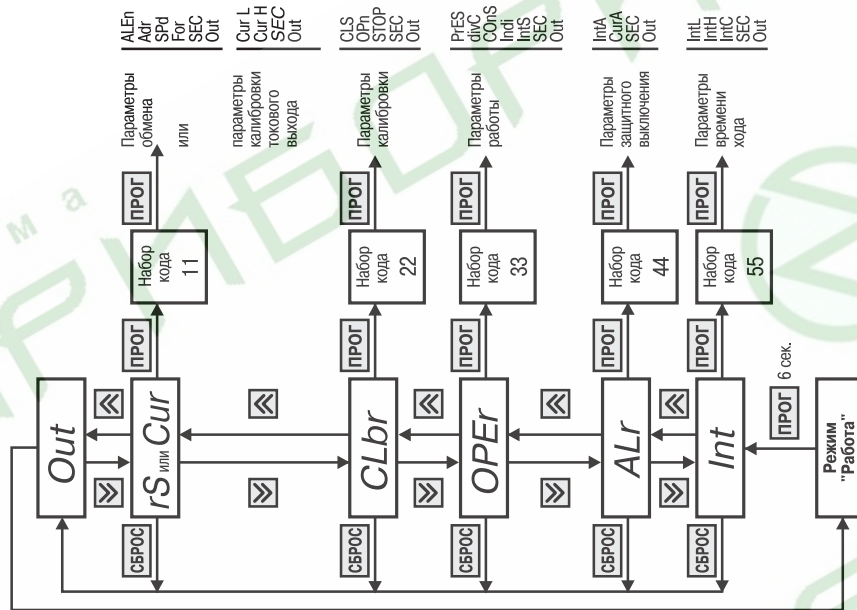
ALEn
Adr
SPd
For
SEC
Out

Cur L
Cur H
SEC
Out

CLS
OPn
STOP
SEC
Out

PrES
divC
COnS
Indi
IntS
SEC
Out

IntA
CurA
SEC
Out

IntL
IntH
IntC
SEC
Out

Параметры обмена

или

параметры калибровки токового выхода

Параметры калибровки

Параметры работы

Параметры защитного выключения

Параметры времени хода

ПРОГ

ПРОГ

ПРОГ

ПРОГ

ПРОГ

Набор кода 11

Набор кода 22

Набор кода 33

Набор кода 44

Набор кода 55

ПРОГ

ПРОГ

ПРОГ

ПРОГ

ПРОГ

6 сек.

ПРОГ

Out

rS или Cur

CLbr

OPEr

ALr

Int

Режим "Работа"

СБРОС

СБРОС

СБРОС

СБРОС

СБРОС